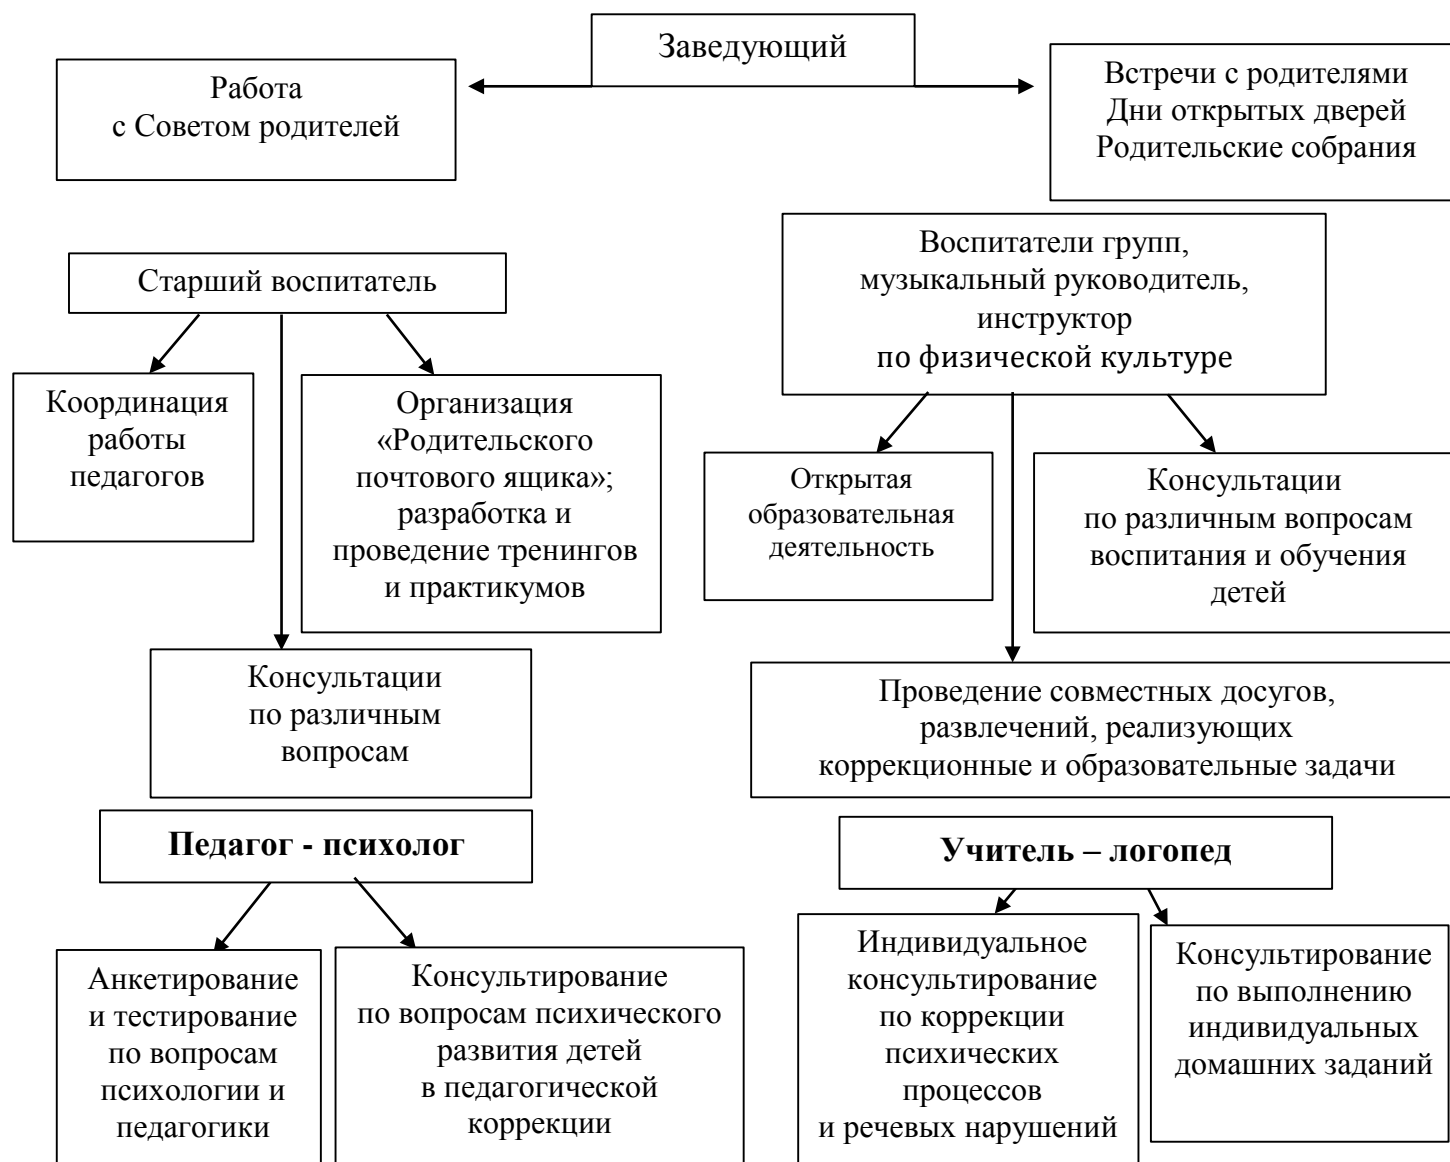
Заведующий

Работа с Советом родителей

Встречи с родителями
Дни открытых дверей
Родительские собрания

Старший воспитатель

Координация работы педагогов

Организация «Родительского почтового ящика»; разработка и проведение тренингов и практикумов

Консультации по различным вопросам

Воспитатели групп, музыкальный руководитель, инструктор по физической культуре

Открытая образовательная деятельность

Консультации по различным вопросам воспитания и обучения детей

Проведение совместных досугов, развлечений, реализующих коррекционные и образовательные задачи

**Педагог - психолог**

Анкетирование и тестирование по вопросам психологии и педагогики

Консультирование по вопросам психического развития детей в педагогической коррекции

**Учитель – логопед**

Индивидуальное консультирование по коррекции психических процессов и речевых нарушений

Консультирование по выполнению индивидуальных домашних заданий